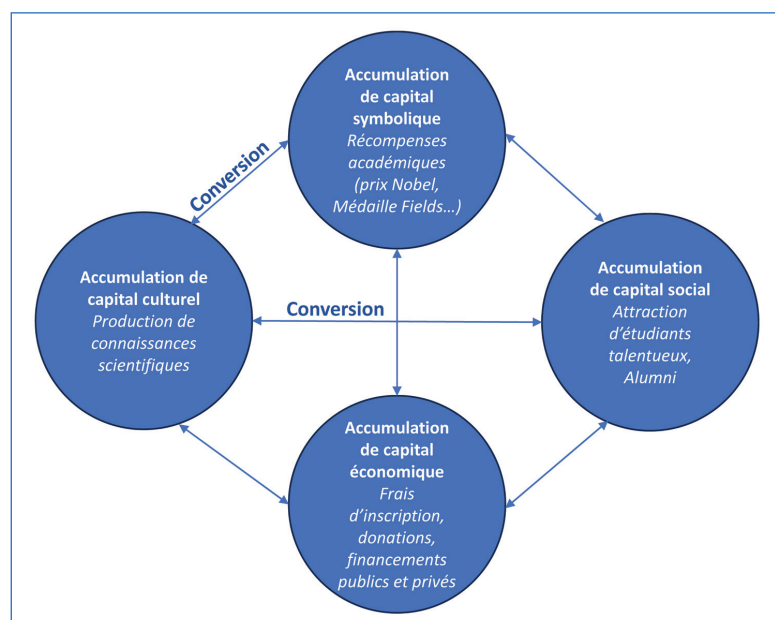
Accumulation de capital symbolique
Récompenses académiques (prix Nobel, Médaille Fields…)

Conversion

Accumulation de capital culturel
Production de connaissances scientifiques

Conversion

Accumulation de capital social
Attraction d'étudiants talentueux, Alumni

Accumulation de capital économique
Frais d'inscription, donations, financements publics et privés